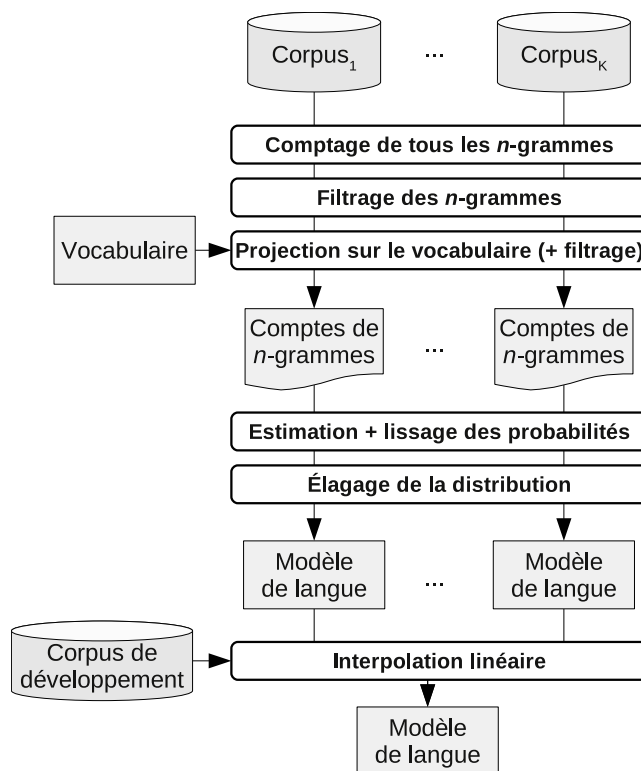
Corpus$_1$

...

Corpus$_K$

Comptage de tous les *n*-grammes

Filtrage des *n*-grammes

Vocabulaire

Projection sur le vocabulaire (+ filtrage)

Comptes de *n*-grammes

...

Comptes de *n*-grammes

Estimation + lissage des probabilités

Élagage de la distribution

Modèle de langue

...

Modèle de langue

Corpus de développement

Interpolation linéaire

Modèle de langue